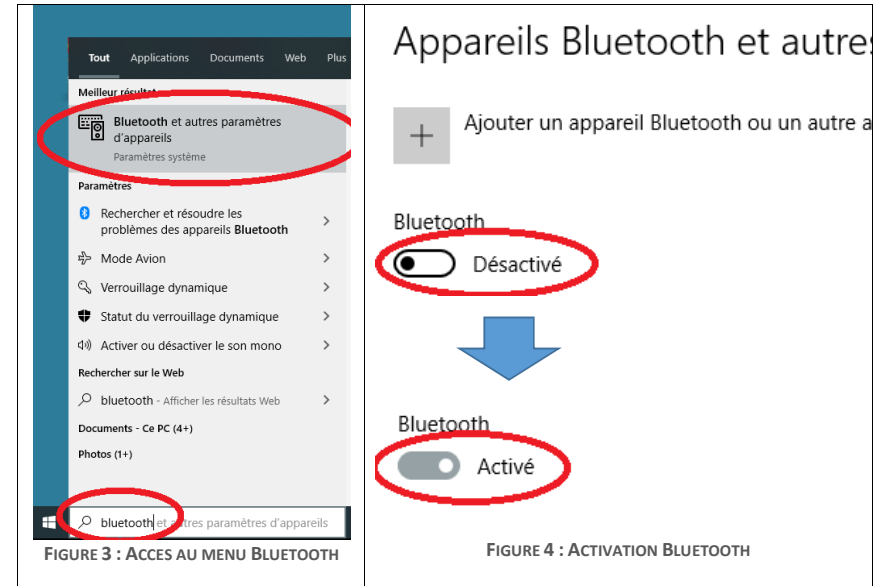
Tout Applications Documents Web Plus

Meilleur résultat

Bluetooth et autres paramètres d'appareils
Paramètres système

Paramètres

Rechercher et résoudre les problèmes des appareils Bluetooth

Mode Avion

Verrouillage dynamique

Statut du verrouillage dynamique

Activer ou désactiver le son mono

Rechercher sur le Web

bluetooth - Afficher les résultats Web

Documents - Ce PC (4+)

Photos (1+)

bluetooth et autres paramètres d'appareils

FIGURE 3 : ACCES AU MENU BLUETOOTH

Appareils Bluetooth et autres

Ajouter un appareil Bluetooth ou un autre a

Bluetooth

Désactivé

Bluetooth

Activé

FIGURE 4 : ACTIVATION BLUETOOTH